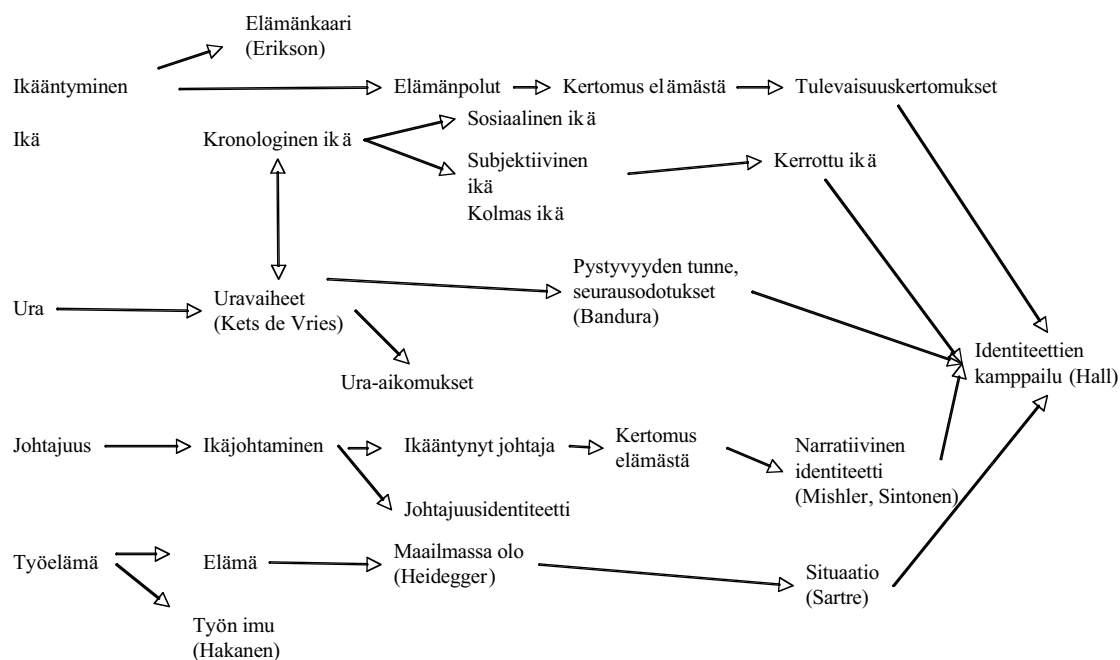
Elämänkaari (Erikson)

Ikääntyminen

Elämänpolut

Kertomus elämästä

Tulevaisuuskertomukset

Ikä

Kronologinen ikä

Sosiaalinen ikä

Subjektiivinen ikä

Kolmas ikä

Kerrottu ikä

Ura

Uravaiheet (Kets de Vries)

Pystyvyyden tunne, seurausodotukset (Bandura)

Ura-aikomukset

Identiteettien kamppailu (Hall)

Johtajuus

Ikäjohtaminen

Ikääntynyt johtaja

Kertomus elämästä

Narratiivinen identiteetti (Mishler, Sintonen)

Johtajuusidentiteetti

Työelämä

Elämä

Maailmassa olo (Heidegger)

Situaatio (Sartre)

Työn imu (Hakanen)